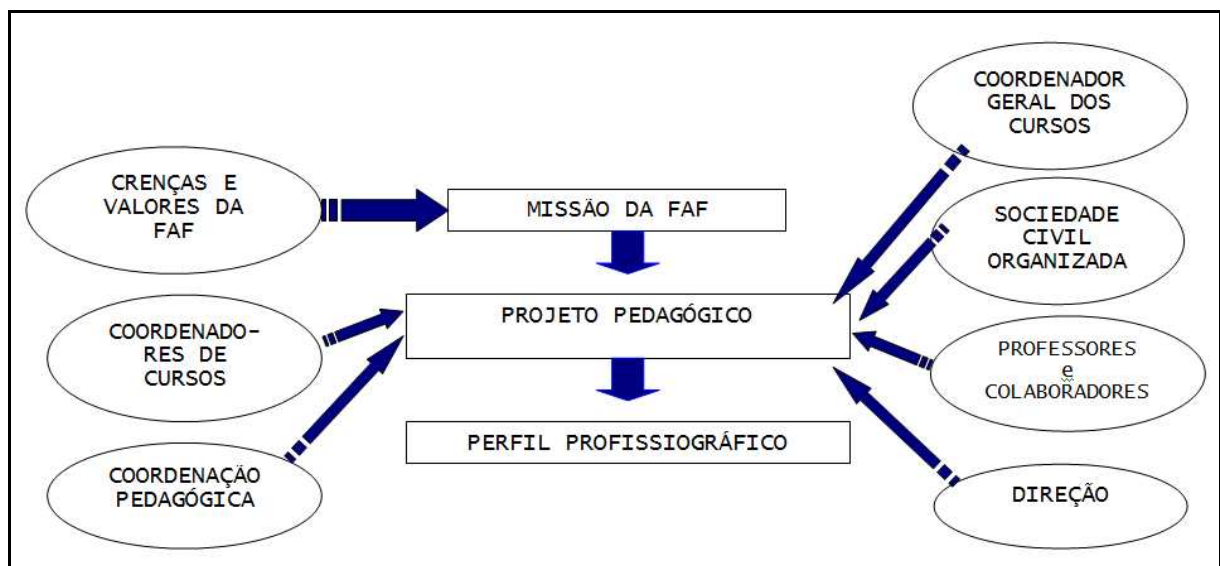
CRENÇAS E VALORES DA FAF

MISSÃO DA FAF

COORDENADOR GERAL DOS CURSOS

SOCIEDADE CIVIL ORGANIZADA

COORDENADORES DE CURSOS

PROJETO PEDAGÓGICO

PROFESSORES e COLABORADORES

COORDENAÇÃO PEDAGÓGICA

PERFIL PROFISSIOGRÁFICO

DIREÇÃO